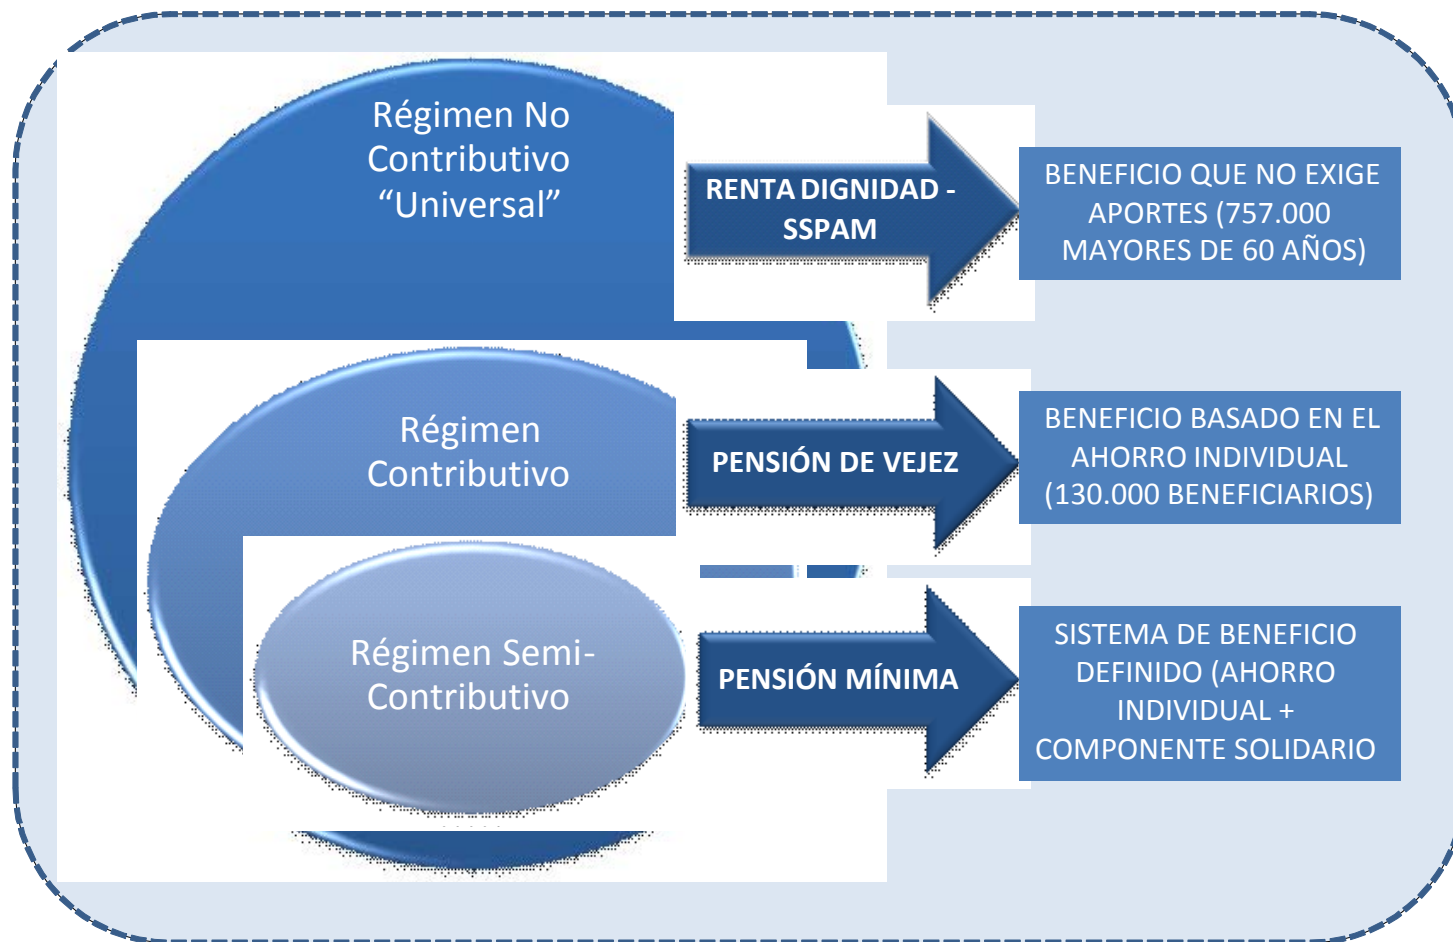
Régimen No Contributivo “Universal”

RENTA DIGNIDAD - SSPAM

BENEFICIO QUE NO EXIGE APORTES (757.000 MAYORES DE 60 AÑOS)

Régimen Contributivo

PENSIÓN DE VEJEZ

BENEFICIO BASADO EN EL AHORRO INDIVIDUAL (130.000 BENEFICIARIOS)

Régimen Semi-Contributivo

PENSIÓN MÍNIMA

SISTEMA DE BENEFICIO DEFINIDO (AHORRO INDIVIDUAL + COMPONENTE SOLIDARIO